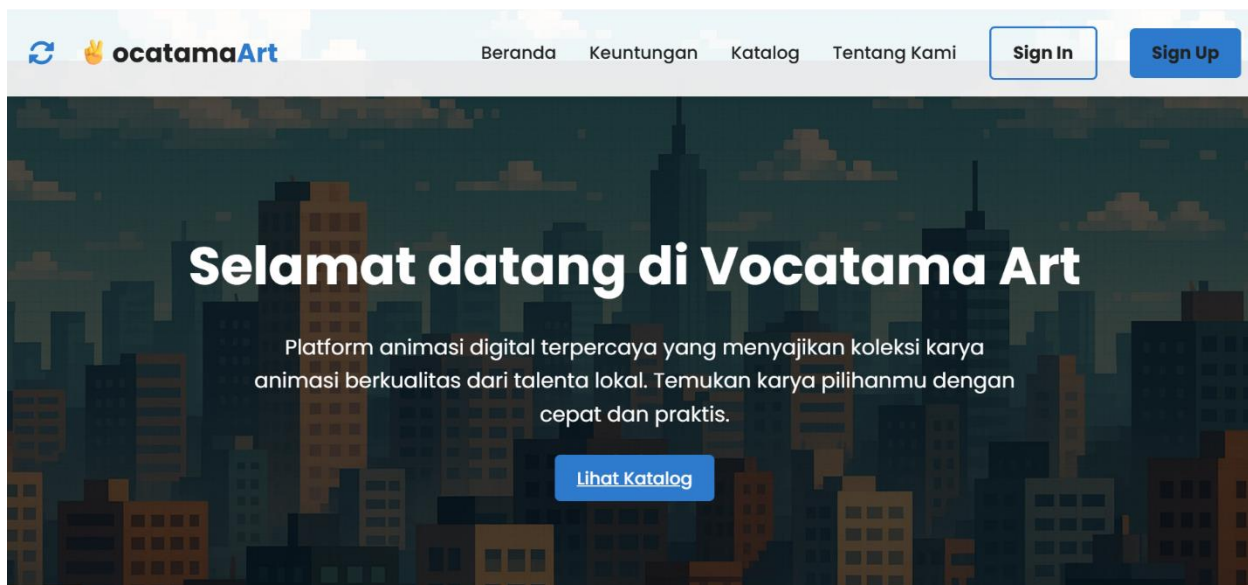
ocatamaArt

Beranda Keuntungan Katalog Tentang Kami Sign In Sign Up

Selamat datang di Vocatama Art

Platform animasi digital terpercaya yang menyajikan koleksi karya animasi berkualitas dari talenta lokal. Temukan karya pilihanmu dengan cepat dan praktis.

Lihat Katalog